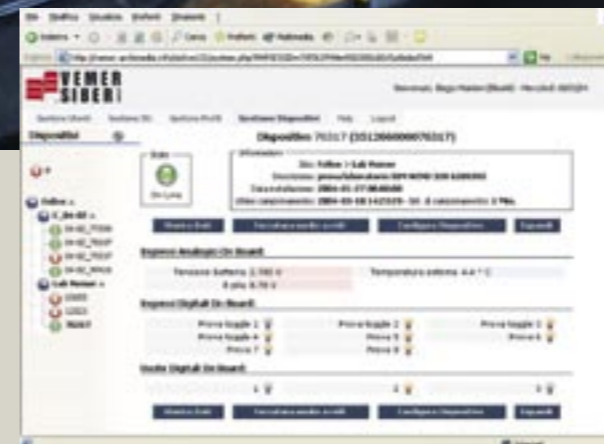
VEMER
SIBER

Dispositivo 70317 (351200000070317)

Stato
On Line

Informazioni

Sito: Feltre > Lab Vemer

Ingressi Analogici (On Board)

Tensione Batteria: 2.780 V
Temperatura esterna: 4.4 ° C

Ingressi Digitali (On Board)

Prova toggle 1
Prova toggle 2
Prova toggle 3
Prova toggle 4
Prova 5
Prova 6
Prova 7
Prova 8

Uscite Digitali (On Board)

Feltre
Lab Vemer
70317